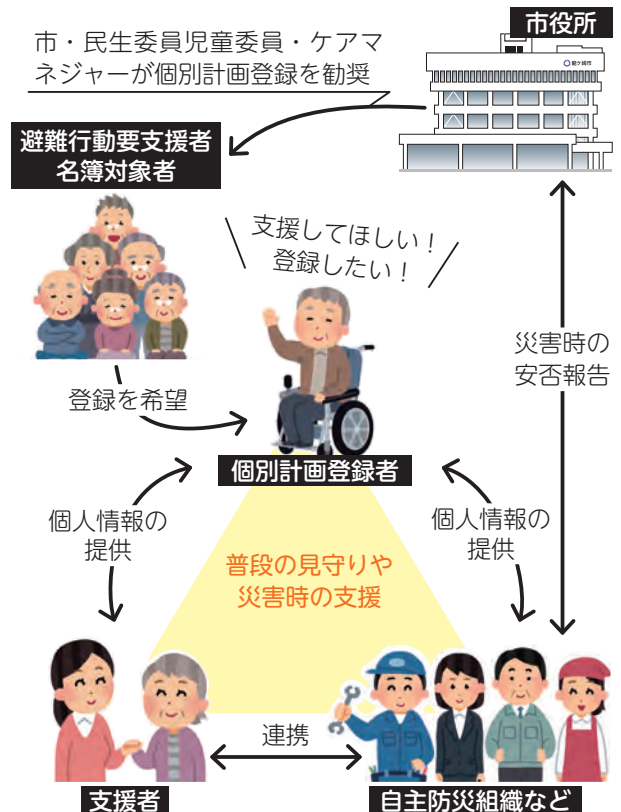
市・民生委員児童委員・ケアマネジャーが個別計画登録を勧奨

市役所

避難行動要支援者
名簿対象者

支援してほしい！
登録したい！

災害時の
安否報告

登録を希望

個別計画登録者

個人情報の
提供

個人情報の
提供

普段の見守りや
災害時の支援

連携

支援者

自主防災組織など